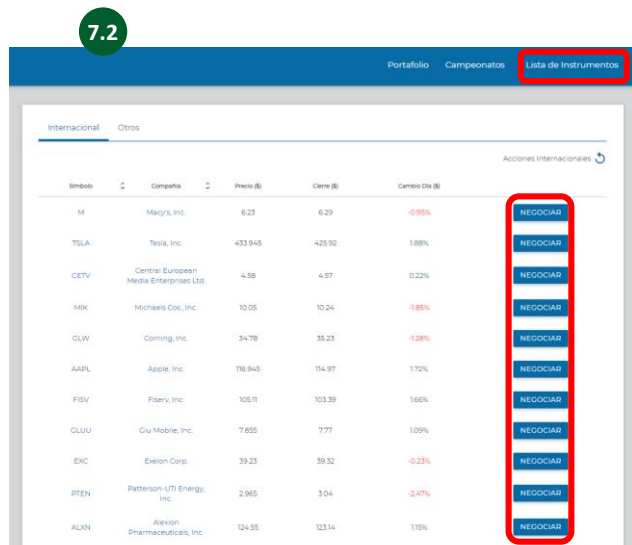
7.2

Portafolio Campeonatos Lista de Instrumentos

Internacional Otros

Acciones Internacionales

| Símbolo | Compañía | Precio ($) | Cierre ($) | Cambio Día ($) | |
|---|---|---|---|---|---|
| M | Macy's, Inc. | 6.23 | 6.29 | -0.95% | NEGOCIAR |
| TSLA | Tesla, Inc. | 433.945 | 425.92 | 1.88% | NEGOCIAR |
| CETV | Central European Media Enterprises Ltd. | 4.58 | 4.57 | 0.22% | NEGOCIAR |
| MIK | Michaels Cos, Inc. | 10.05 | 10.24 | -1.85% | NEGOCIAR |
| GLW | Corning, Inc. | 34.78 | 35.23 | -1.28% | NEGOCIAR |
| AAPL | Apple, Inc. | 116.945 | 114.97 | 1.72% | NEGOCIAR |
| FISV | Fiserv, Inc. | 105.11 | 103.39 | 1.66% | NEGOCIAR |
| GLUU | Glu Mobile, Inc. | 7.855 | 7.77 | 1.09% | NEGOCIAR |
| EXC | Exelon Corp. | 39.23 | 39.32 | -0.23% | NEGOCIAR |
| PTEN | Patterson-UTI Energy, Inc. | 2.965 | 3.04 | -2.47% | NEGOCIAR |
| ALXN | Alexion Pharmaceuticals, Inc. | 124.55 | 123.14 | 1.15% | NEGOCIAR |